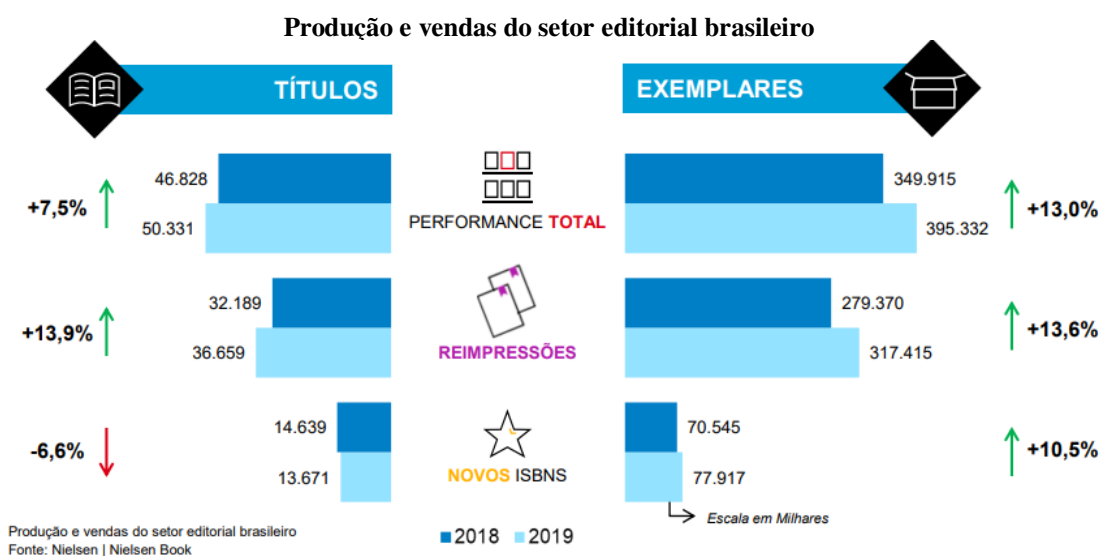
Produção e vendas do setor editorial brasileiro

TÍTULOS

EXEMPLARES

+7,5%
46.828
50.331

PERFORMANCE TOTAL

349.915
395.332
+13,0%

+13,9%
32.189
36.659

REIMPRESSÕES

279.370
317.415
+13,6%

-6,6%
14.639
13.671

NOVOS ISBNS

70.545
77.917
+10,5%

Escala em Milhares

Produção e vendas do setor editorial brasileiro
Fonte: Nielsen | Nielsen Book

2018 2019